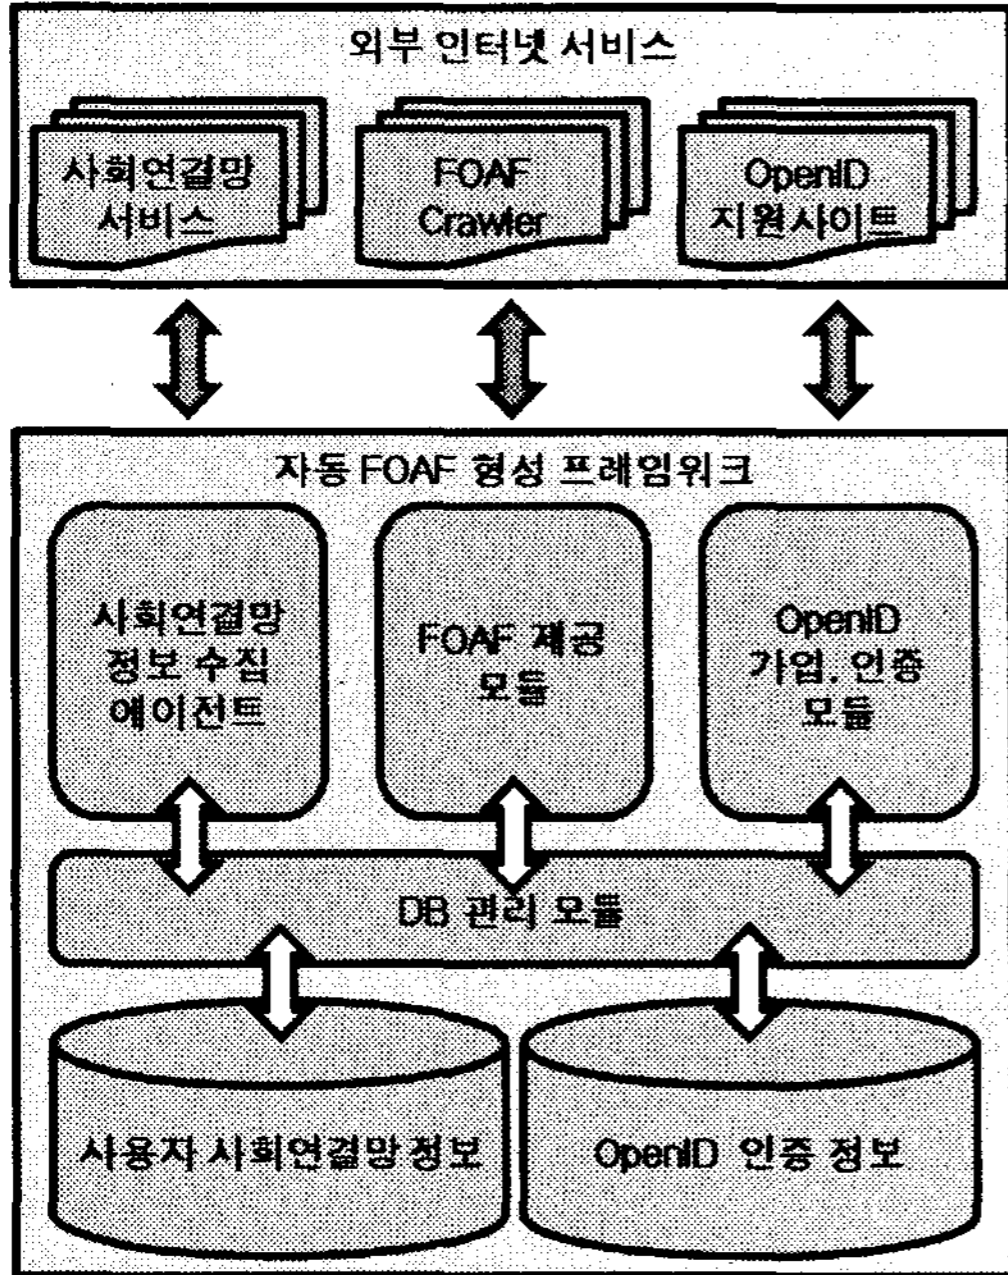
외부 인터넷 서비스

사회연결망 서비스

FOAF Crawler

OpenID 지원사이트

자동 FOAF 형성 프레임워크

사회연결망 정보 수집 에이전트

FOAF 제공 모듈

OpenID 가입, 인증 모듈

DB 관리 모듈

사용자 사회연결망정보

OpenID 인증 정보